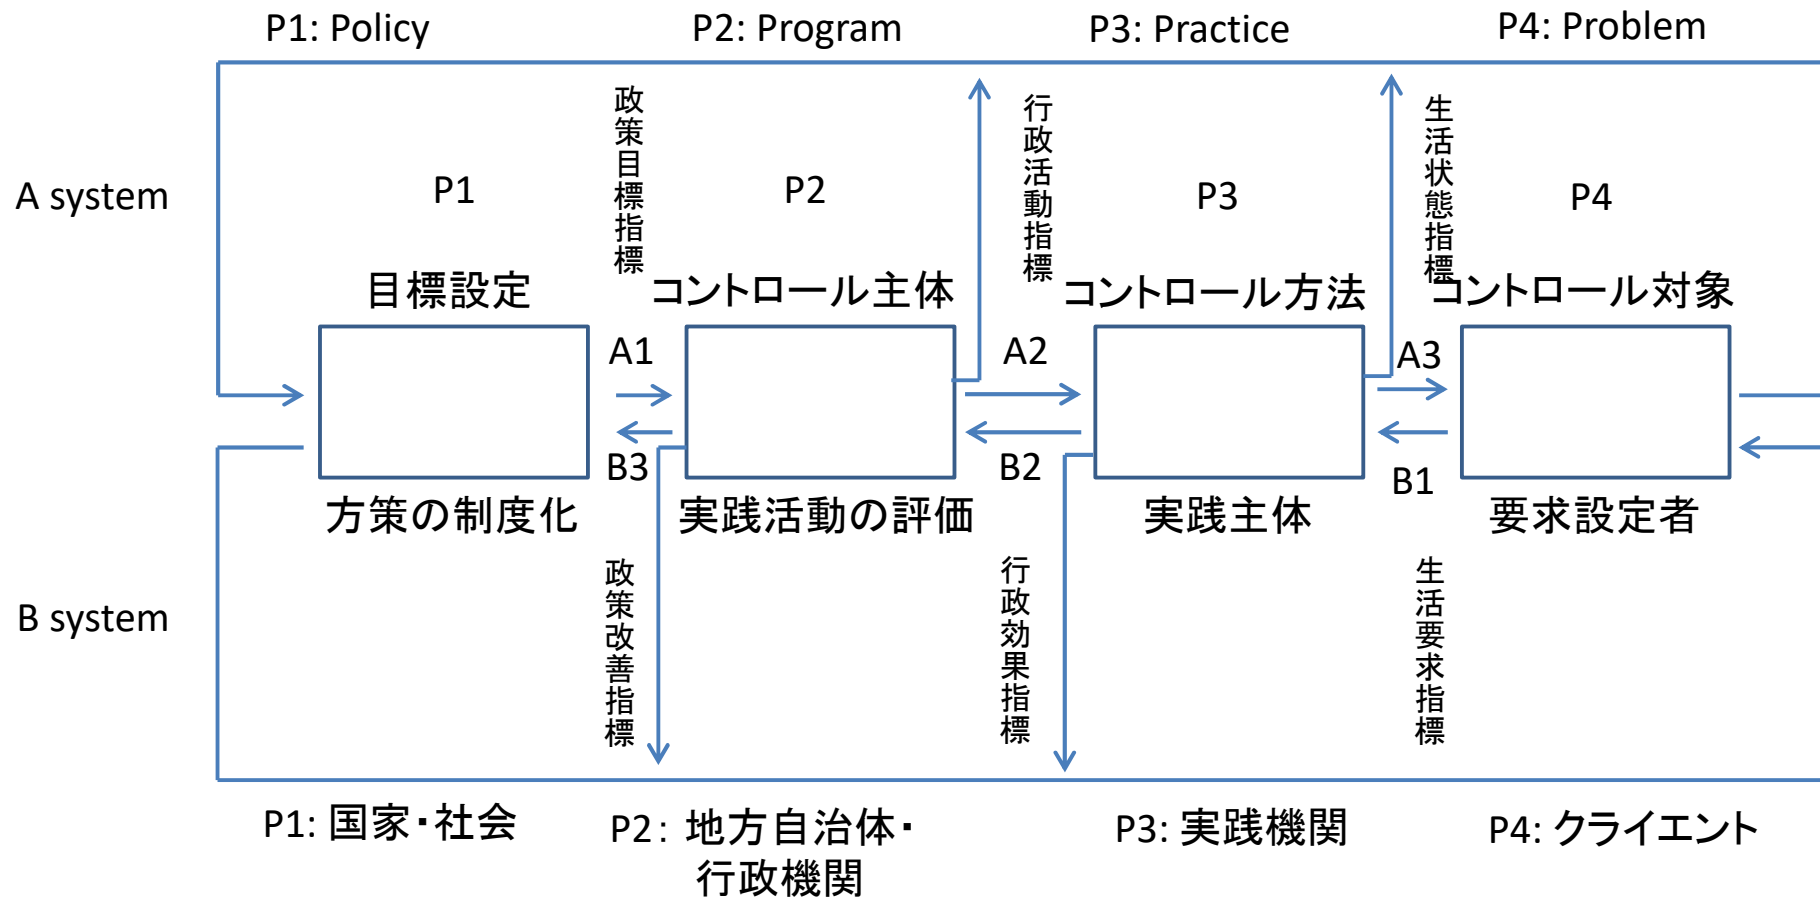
P1: Policy
P2: Program
P3: Practice
P4: Problem

A system

P1
目標設定

政策目標指標

P2
コントロール主体

行政活動指標

P3
コントロール方法

生活状態指標

P4
コントロール対象

A1
A2
A3
B3
B2
B1

方策の制度化
実践活動の評価
実践主体
要求設定者

B system

政策改善指標
行政効果指標
生活要求指標

P1: 国家・社会
P2: 地方自治体・行政機関
P3: 実践機関
P4: クライエント